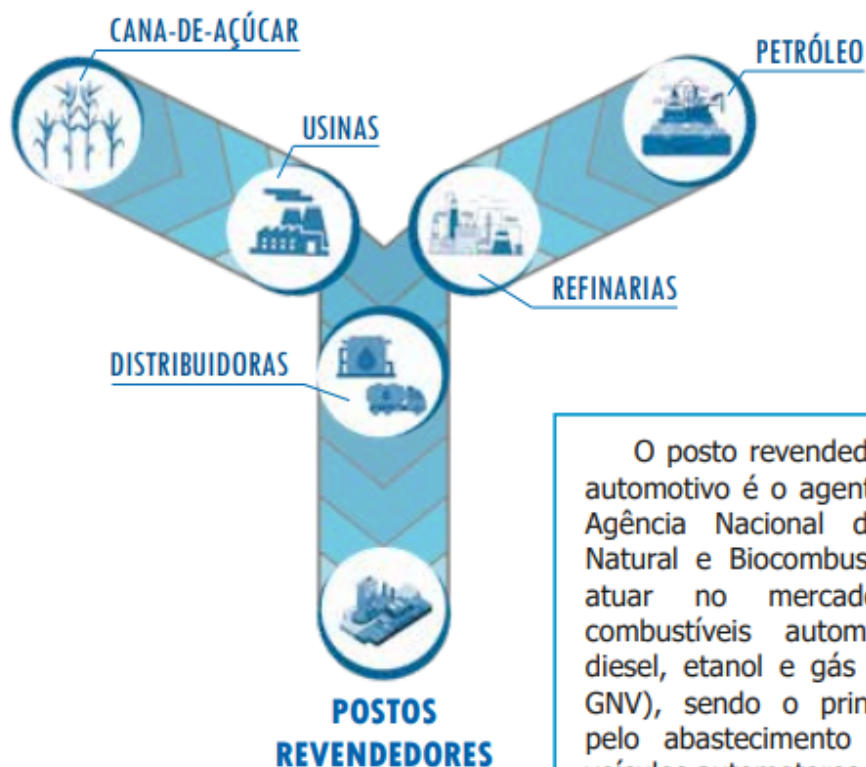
CANA-DE-AÇÚCAR

PETRÓLEO

USINAS

REFINARIAS

DISTRIBUIDORAS

POSTOS REVENDEDORES

O posto revended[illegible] automotivo é o agent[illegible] Agência Nacional d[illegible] Natural e Biocombus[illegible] atuar no mercad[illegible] combustíveis autom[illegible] diesel, etanol e gás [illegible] GNV), sendo o prin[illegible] pelo abastecimento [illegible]